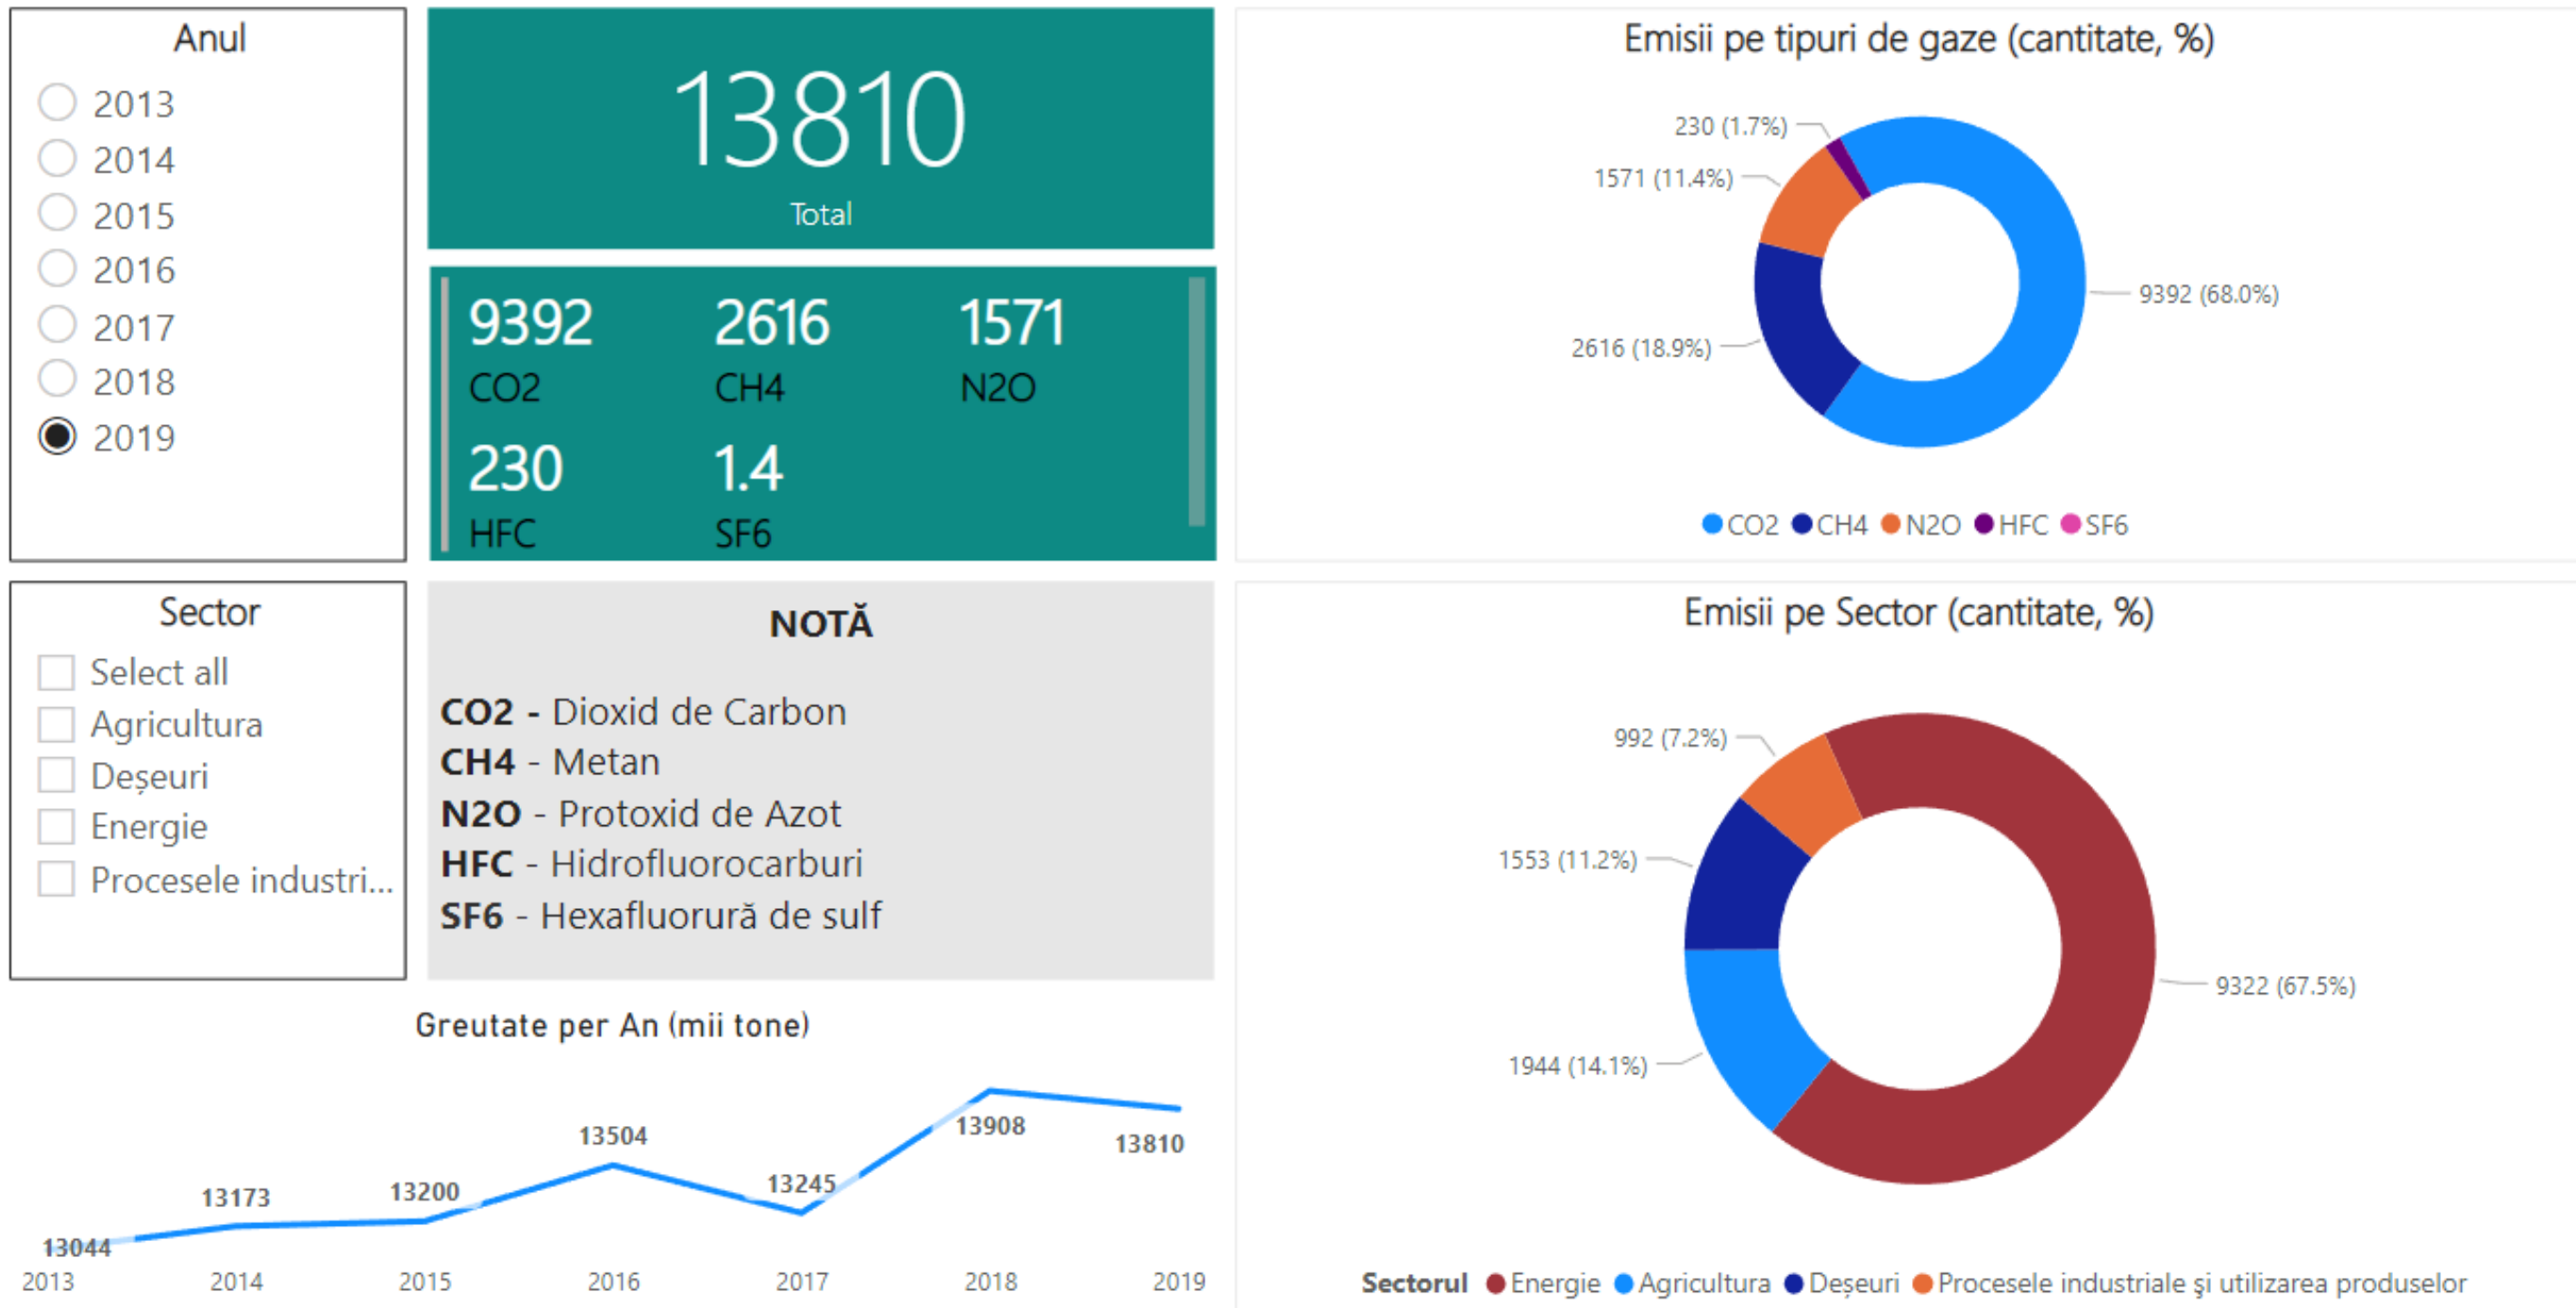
Anul
2013
2014
2015
2016
2017
2018
2019

13810
Total

9392
CO2
2616
CH4
1571
N2O
230
HFC
1.4
SF6

Emisii pe tipuri de gaze (cantitate, %)
230 (1.7%)
1571 (11.4%)
9392 (68.0%)
2616 (18.9%)
CO2 CH4 N2O HFC SF6

Sector
Select all
Agricultura
Deșeuri
Energie
Procesele industri...

NOTĂ
CO2 - Dioxid de Carbon
CH4 - Metan
N2O - Protoxid de Azot
HFC - Hidrofluorocarburi
SF6 - Hexafluorură de sulf

Emisii pe Sector (cantitate, %)
992 (7.2%)
1553 (11.2%)
9322 (67.5%)
1944 (14.1%)
Sectorul Energie Agricultura Deșeuri Procesele industriale şi utilizarea produselor

Greutate per An (mii tone)
13044
13173
13200
13504
13245
13908
13810
2013
2014
2015
2016
2017
2018
2019